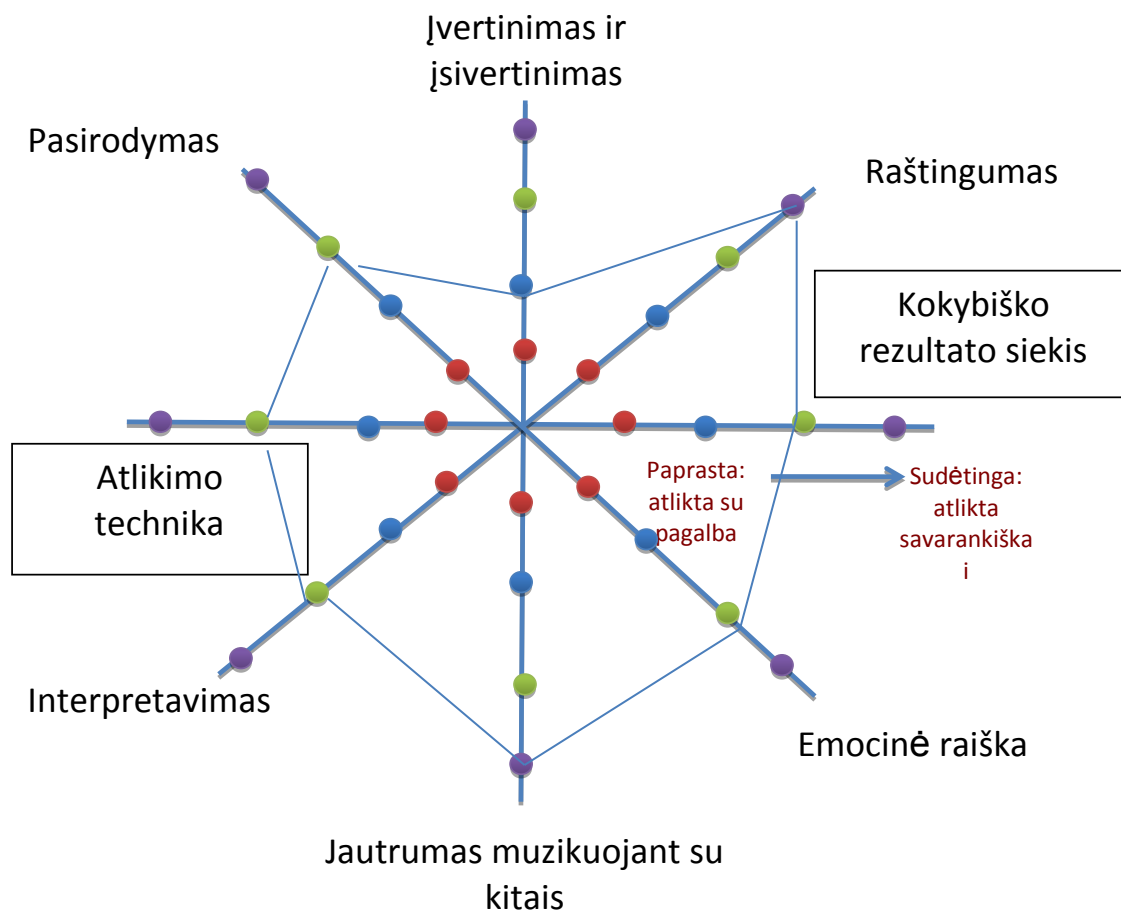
Įvertinimas ir įsivertinimas

Pasirodymas

Raštingumas

Kokybiško rezultato siekis

Atlikimo technika

Paprasta: atlikta su pagalba

Sudėtinga: atlikta savarankiška i

Interpretavimas

Emocinė raiška

Jautrumas muzikuojant su kitais